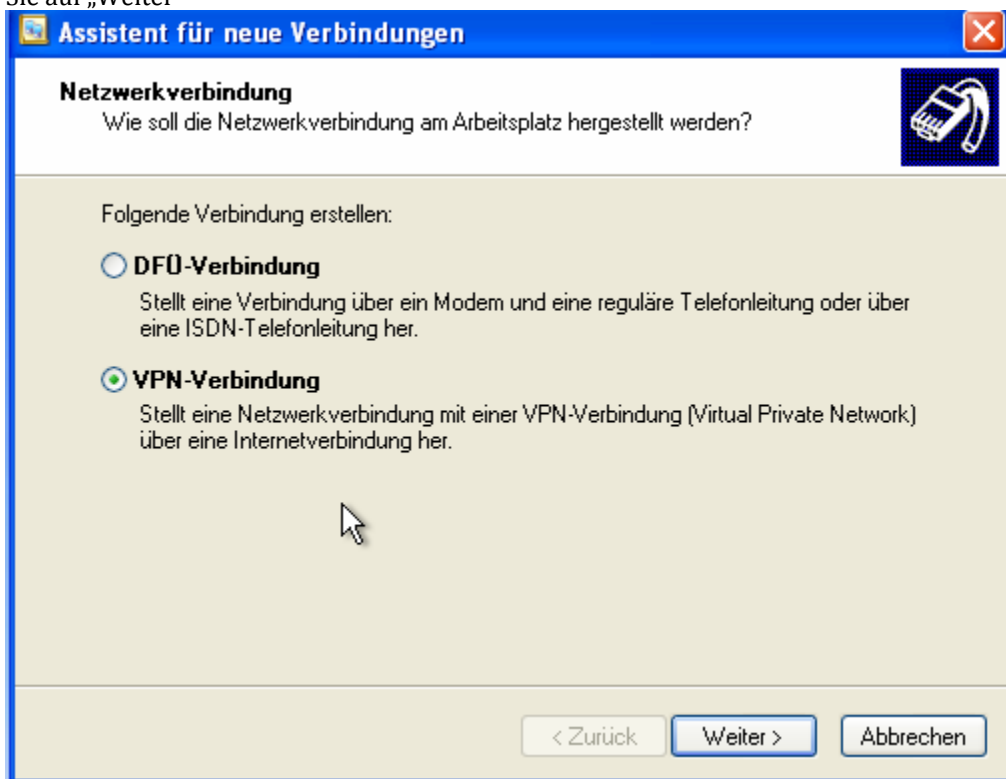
Sie auf „Weiter"

Assistent für neue Verbindungen

Netzwerkverbindung
Wie soll die Netzwerkverbindung am Arbeitsplatz hergestellt werden?

Folgende Verbindung erstellen:

DFÜ-Verbindung
Stellt eine Verbindung über ein Modem und eine reguläre Telefonleitung oder über eine ISDN-Telefonleitung her.

VPN-Verbindung
Stellt eine Netzwerkverbindung mit einer VPN-Verbindung (Virtual Private Network) über eine Internetverbindung her.

< Zurück
Weiter >
Abbrechen